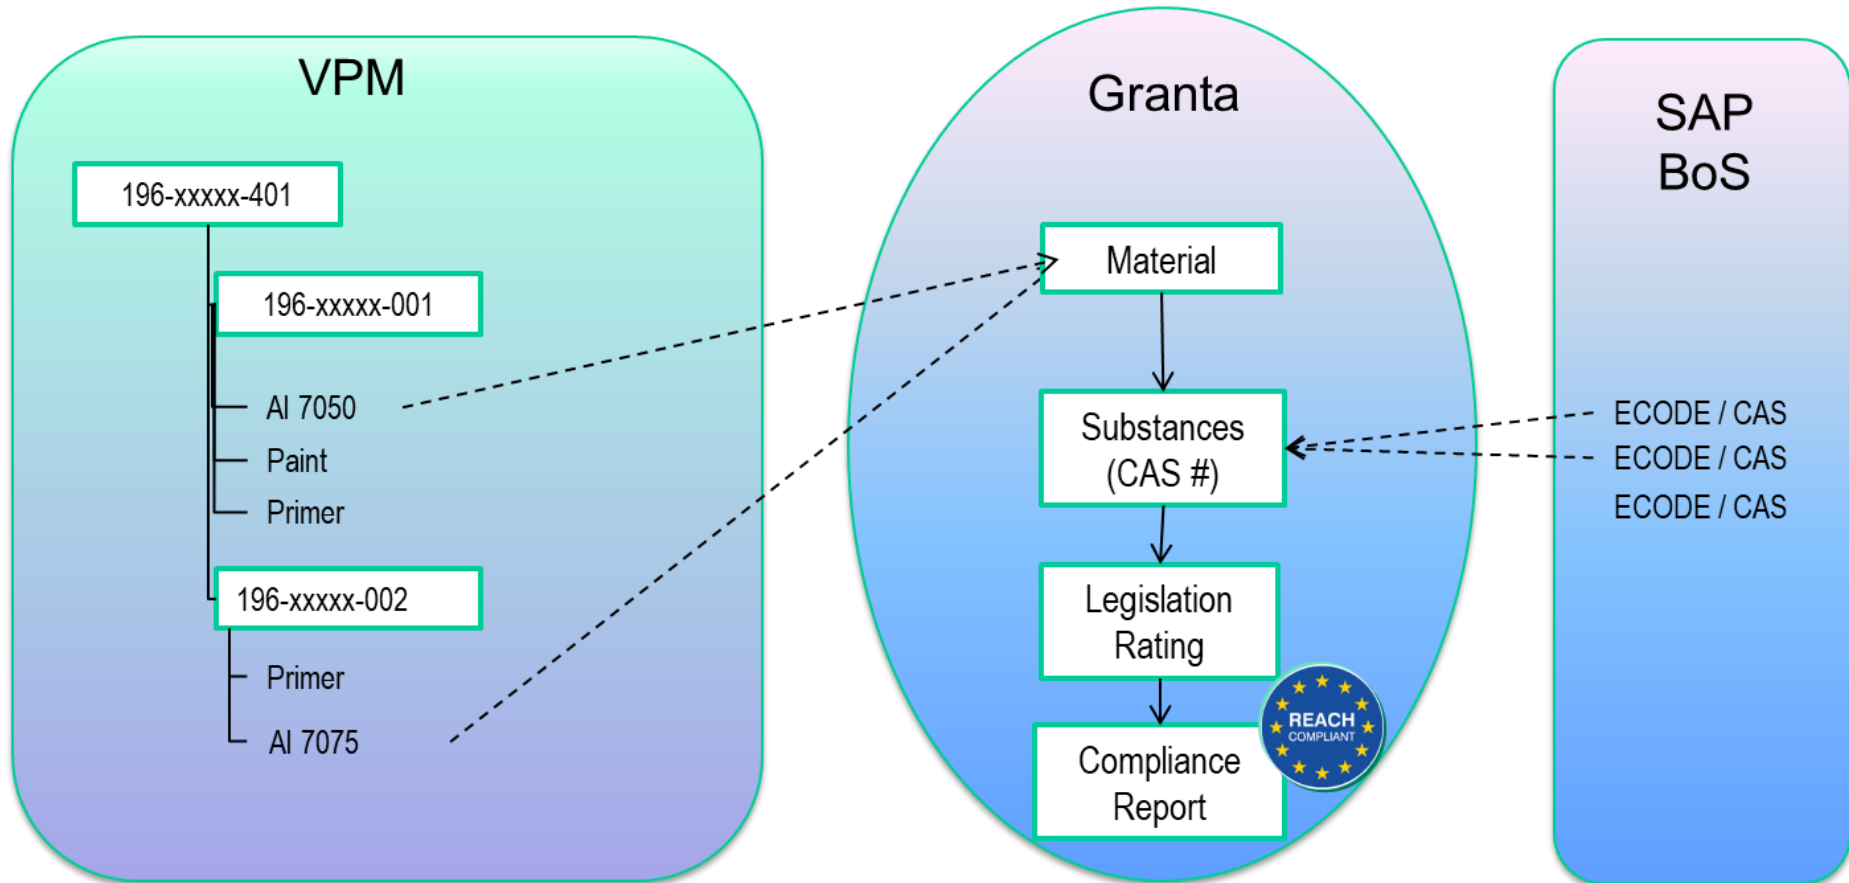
VPM

196-xxxxx-401

196-xxxxx-001

Al 7050

Paint

Primer

196-xxxxx-002

Primer

Al 7075

Granta

Material

Substances (CAS #)

Legislation Rating

Compliance Report

REACH COMPLIANT

SAP BoS

ECODE / CAS

ECODE / CAS

ECODE / CAS